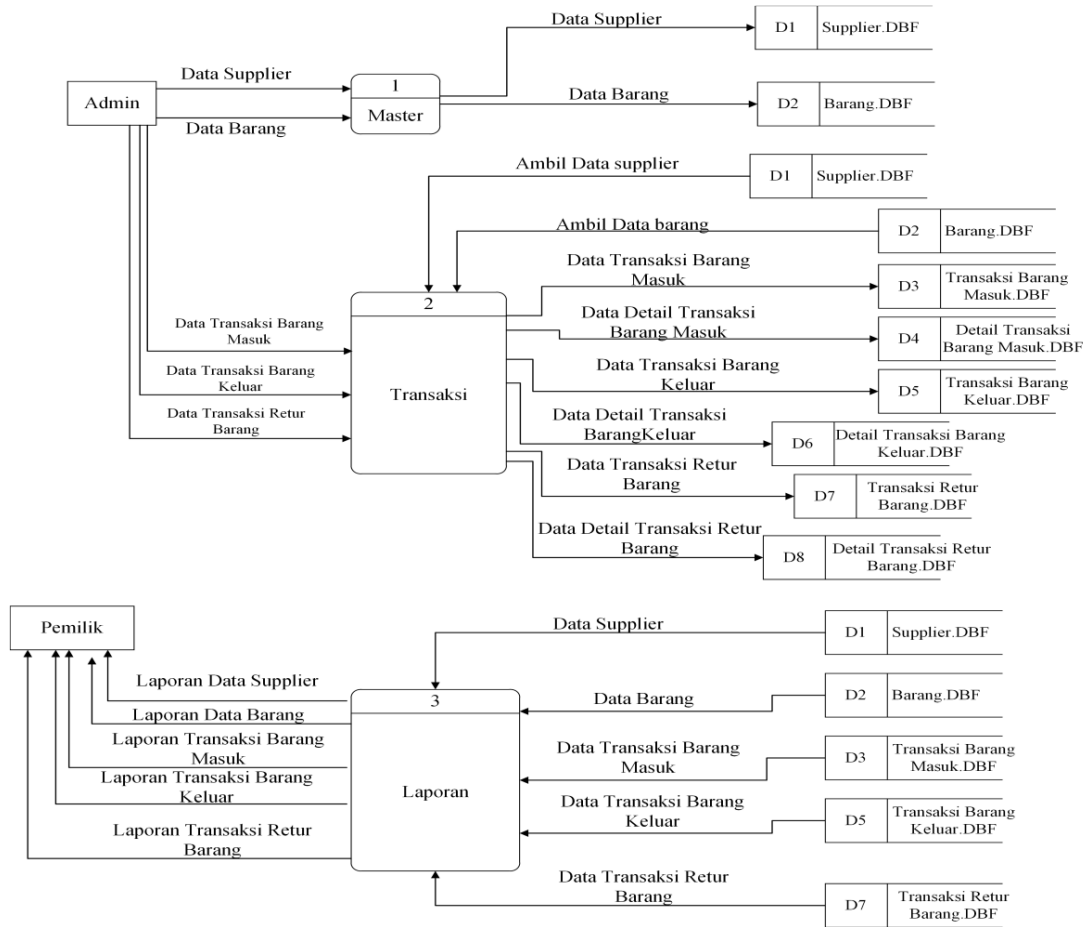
Data Supplier

D1 Supplier.DBF

Data Supplier

Admin

1

Master

Data Barang

Data Barang

D2 Barang.DBF

Ambil Data supplier

D1 Supplier.DBF

Ambil Data barang

D2 Barang.DBF

Data Transaksi Barang Masuk

D3 Transaksi Barang Masuk.DBF

Data Detail Transaksi Barang Masuk

D4 Detail Transaksi Barang Masuk.DBF

Data Transaksi Barang Masuk

2

Transaksi

Data Transaksi Barang Keluar

Data Transaksi Barang Keluar

D5 Transaksi Barang Keluar.DBF

Data Transaksi Retur Barang

Data Detail Transaksi BarangKeluar

D6 Detail Transaksi Barang Keluar.DBF

Data Transaksi Retur Barang

D7 Transaksi Retur Barang.DBF

Data Detail Transaksi Retur Barang

D8 Detail Transaksi Retur Barang.DBF

Pemilik

Data Supplier

D1 Supplier.DBF

Laporan Data Supplier

3

Laporan Data Barang

Data Barang

D2 Barang.DBF

Laporan Transaksi Barang Masuk

Data Transaksi Barang Masuk

D3 Transaksi Barang Masuk.DBF

Laporan Transaksi Barang Keluar

Laporan

Data Transaksi Barang Keluar

D5 Transaksi Barang Keluar.DBF

Laporan Transaksi Retur Barang

Data Transaksi Retur Barang

D7 Transaksi Retur Barang.DBF